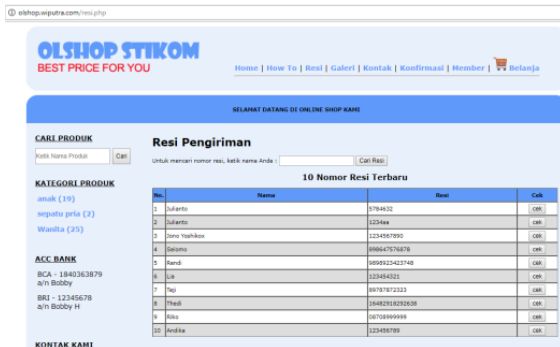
olshop.wiputra.com/resi.php

OLSHOP STIKOM
BEST PRICE FOR YOU

Home | How To | Resi | Galeri | Kontak | Konfirmasi | Member | Belanja

SELAMAT DATANG DI ONLINE SHOP KAMI

CARI PRODUK
Ketik Nama Produk Cari

KATEGORI PRODUK
anak (19)
sepatu pria (2)
Wanita (25)

ACC BANK
BCA - 1840363879
a/n Bobby

BRI - 12345678
a/n Bobby H

KONTAK KAMI

Resi Pengiriman

Untuk mencari nomor resi, ketik nama Anda : Cari Resi

10 Nomor Resi Terbaru

| No. | Nama | Resi | Cek |
|---|---|---|---|
| 1 | Julianto | 5784632 | cek |
| 2 | Julianto | 1234aa | cek |
| 3 | Jono Yoshikov | 1234567890 | cek |
| 4 | Salomo | 898647576878 | cek |
| 5 | Rendi | 9898923423748 | cek |
| 6 | Lia | 123454321 | cek |
| 7 | Taji | 89787872323 | cek |
| 8 | Thedi | 16482918292638 | cek |
| 9 | Riko | 08708999999 | cek |
| 10 | Andika | 123456789 | cek |